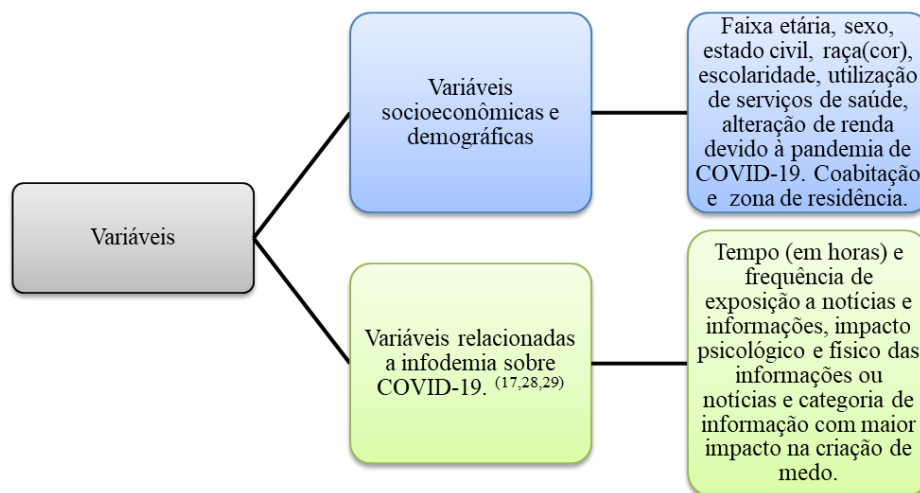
Variáveis

Variáveis socioeconômicas e demográficas

Faixa etária, sexo, estado civil, raça(cor), escolaridade, utilização de serviços de saúde, alteração de renda devido à pandemia de COVID-19. Coabitação e zona de residência.

Variáveis relacionadas a infodemia sobre COVID-19. $^{(17,28,29)}$

Tempo (em horas) e frequência de exposição a notícias e informações, impacto psicológico e físico das informações ou notícias e categoria de informação com maior impacto na criação de medo.